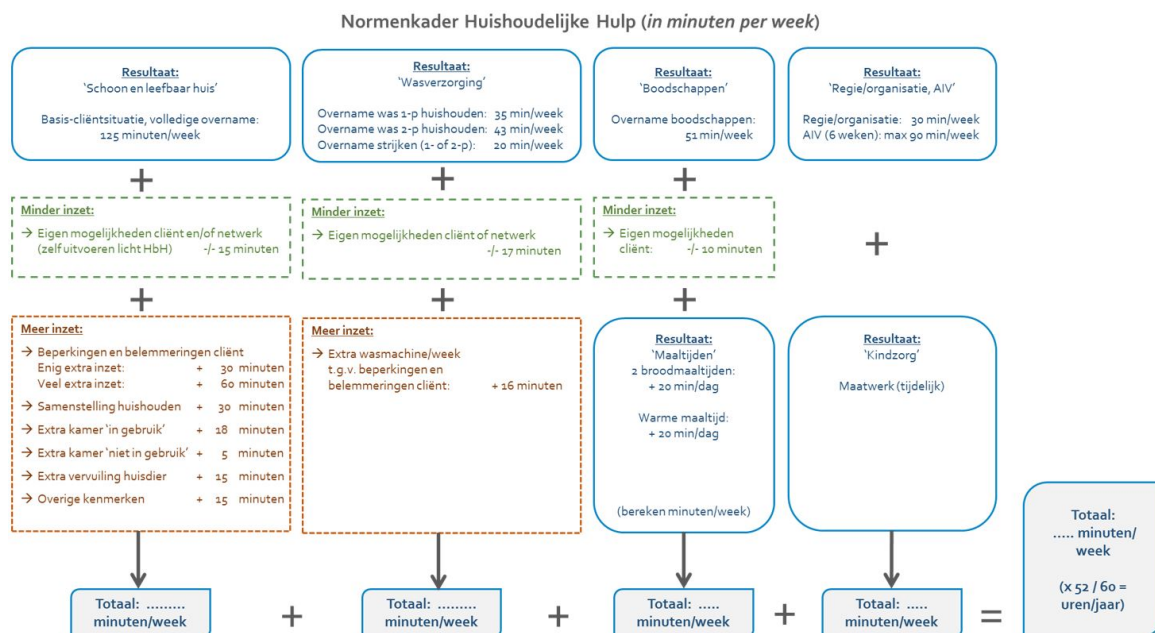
Normenkader Huishoudelijke Hulp (*in minuten per week*)

Resultaat:
'Schoon en leefbaar huis'

Basis-cliëntsituatie, volledige overname:
125 minuten/week

+

Minder inzet:
→ Eigen mogelijkheden cliënt en/of netwerk (zelf uitvoeren licht HbH) -/- 15 minuten

+

Meer inzet:
→ Beperkingen en belemmeringen cliënt
Enig extra inzet: + 30 minuten
Veel extra inzet: + 60 minuten
→ Samenstelling huishouden + 30 minuten
→ Extra kamer 'in gebruik' + 18 minuten
→ Extra kamer 'niet in gebruik' + 5 minuten
→ Extra vervuiling huisdier + 15 minuten
→ Overige kenmerken + 15 minuten

Totaal: ......... minuten/week

+

Resultaat:
'Wasverzorging'

Overname was 1-p huishouden: 35 min/week
Overname was 2-p huishouden: 43 min/week
Overname strijken (1- of 2-p): 20 min/week

+

Minder inzet:
→ Eigen mogelijkheden cliënt of netwerk -/- 17 minuten

+

Meer inzet:
→ Extra wasmachine/week t.g.v. beperkingen en belemmeringen cliënt: + 16 minuten

Totaal: ......... minuten/week

+

Resultaat:
'Boodschappen'

Overname boodschappen:
51 min/week

+

Minder inzet:
→ Eigen mogelijkheden cliënt: -/- 10 minuten

+

Resultaat:
'Maaltijden'
2 broodmaaltijden:
+ 20 min/dag

Warme maaltijd:
+ 20 min/dag

(bereken minuten/week)

Totaal: ..... minuten/week

+

Resultaat:
'Regie/organisatie, AIV'

Regie/organisatie: 30 min/week
AIV (6 weken): max 90 min/week

+

Resultaat:
'Kindzorg'

Maatwerk (tijdelijk)

Totaal: ..... minuten/week

=

Totaal:
..... minuten/week

(x 52 / 60 = uren/jaar)